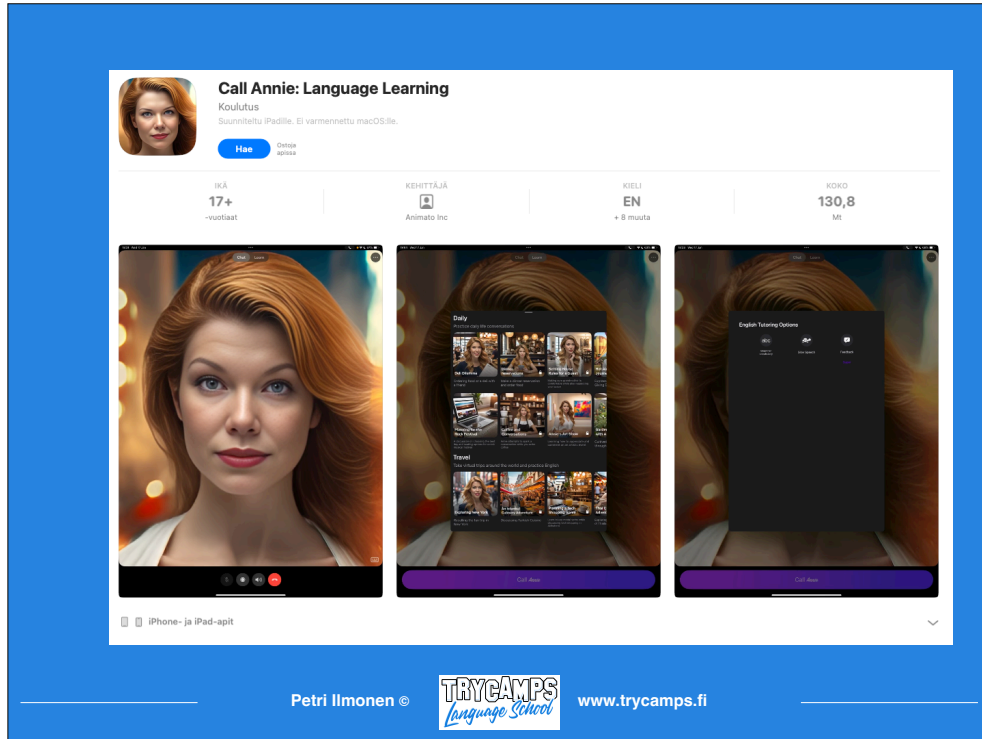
Call Annie: Language Learning
Koulutus
Suunniteltu iPadille. Ei varmennettu macOS:ille.

Hae
Ostoja apissa

| IKÄ | KEHITTÄJÄ | KIELI | KOKO |
|---|---|---|---|
| 17+ | | EN | 130,8 |
| -vuotiaat | Animato Inc | + 8 muuta | Mt |

Chat Learn

Daily
Practice daily life conversations

Travel
Take virtual trips around the world and practice English

Call Annie

English Tutoring Options

Call Annie

iPhone- ja iPad-apit

Petri Ilmonen ©
TRYCAMPS
Language School
www.trycamps.fi